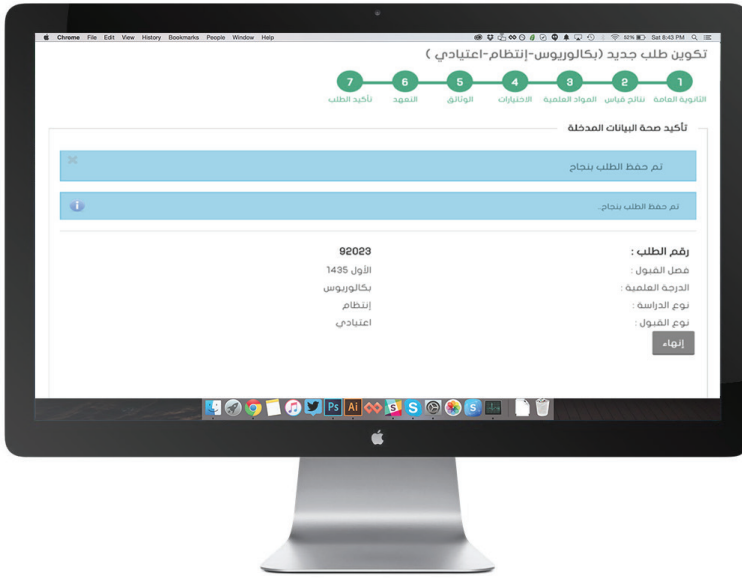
Chrome File Edit View History Bookmarks People Window Help

52% Sat 8:43 PM

تكوين طلب جديد (بكالوريوس-إنتظام-اعتيادي)

1 الثانوية العامة
2 نتائج قياس
3 المواد العلمية
4 الاختيارات
5 الوثائق
6 التعهد
7 تأكيد الطلب

تأكيد صحة البيانات المدخلة

تم حفظ الطلب بنجاح

تم حفظ الطلب بنجاح.

| | |
|---|---|
| رقم الطلب : | 92023 |
| فصل القبول : | الأول 1435 |
| الدرجة العلمية : | بكالوريوس |
| نوع الدراسة : | إنتظام |
| نوع القبول : | اعتيادي |

إنهاء